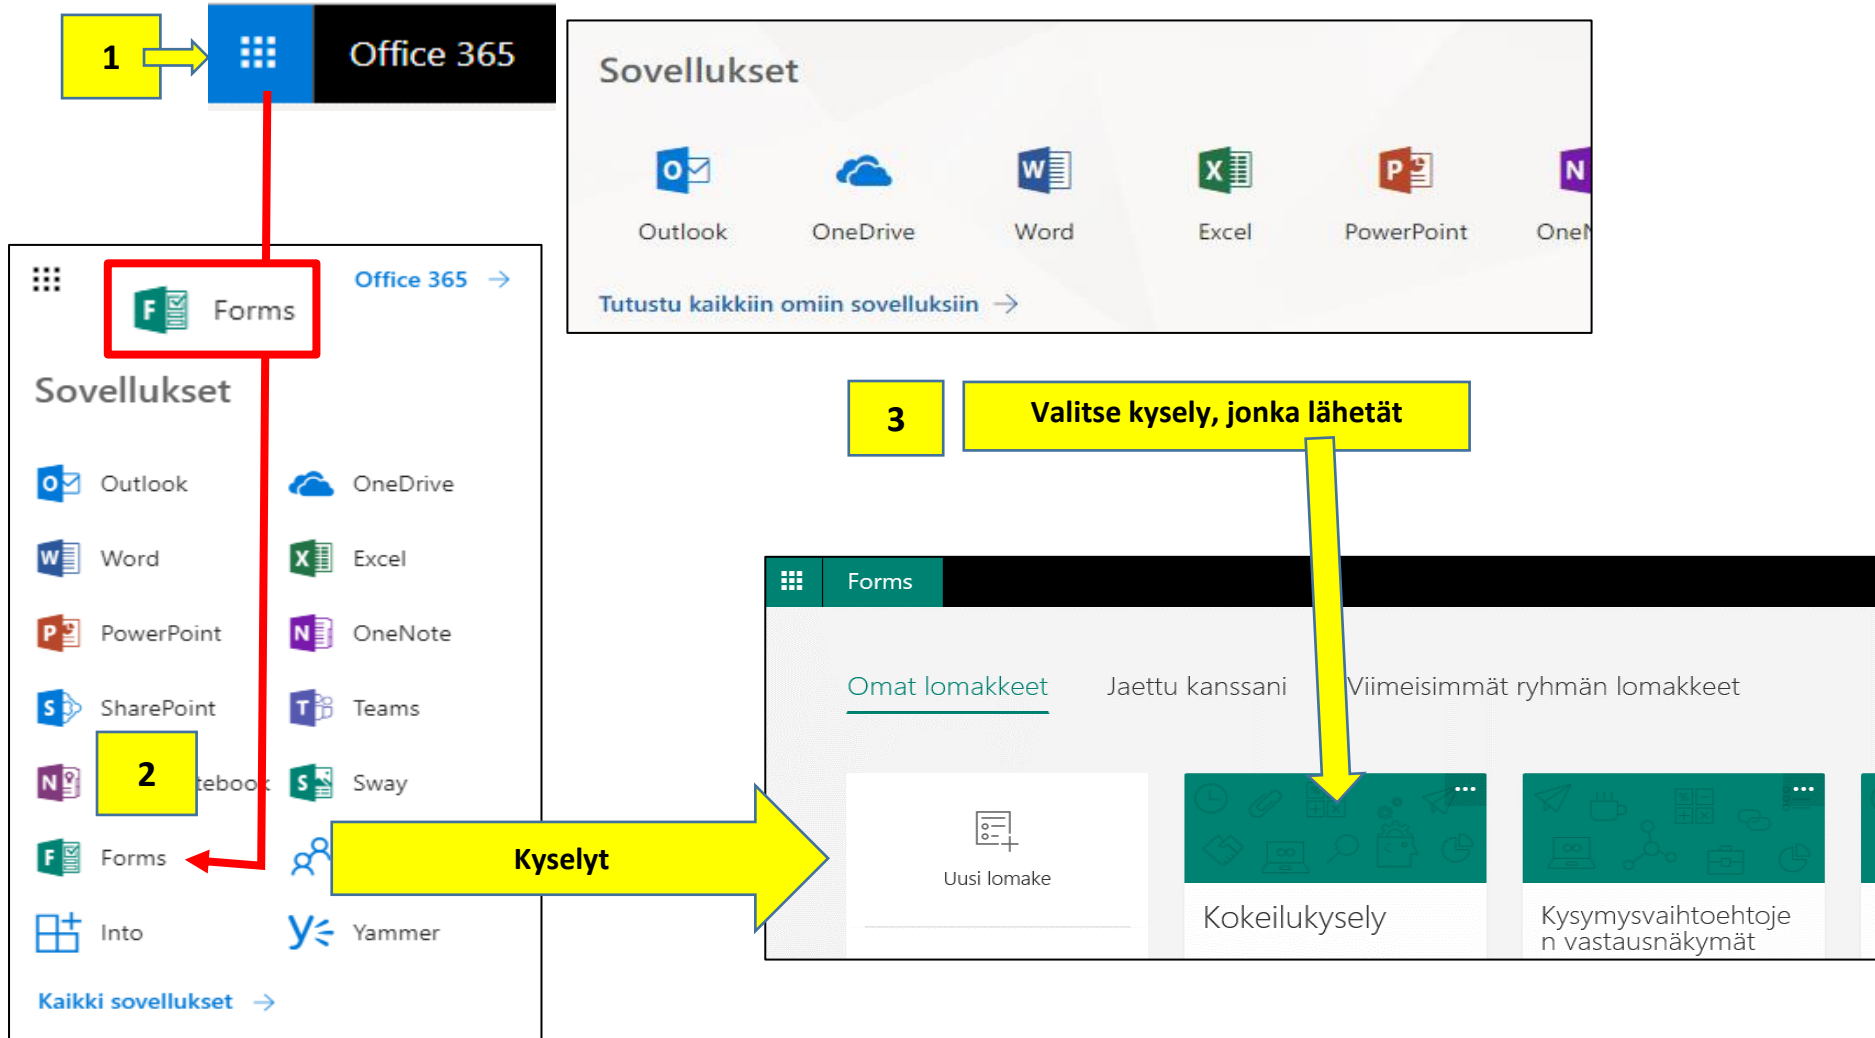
1

Office 365

Sovellukset

Outlook OneDrive Word Excel PowerPoint OneN

Tutustu kaikkiin omiin sovelluksiin →

Forms

Office 365 →

Sovellukset

Outlook
OneDrive
Word
Excel
PowerPoint
OneNote
SharePoint
Teams
2
teboo
Sway
Forms
Into
Yammer

Kaikki sovellukset →

3

Valitse kysely, jonka lähetät

Kyselyt

Forms

Omat lomakkeet
Jaettu kanssani
Viimeisimmät ryhmän lomakkeet

Uusi lomake

Kokeilukysely

Kysymysvaihtoehtojen vastausnäkymät